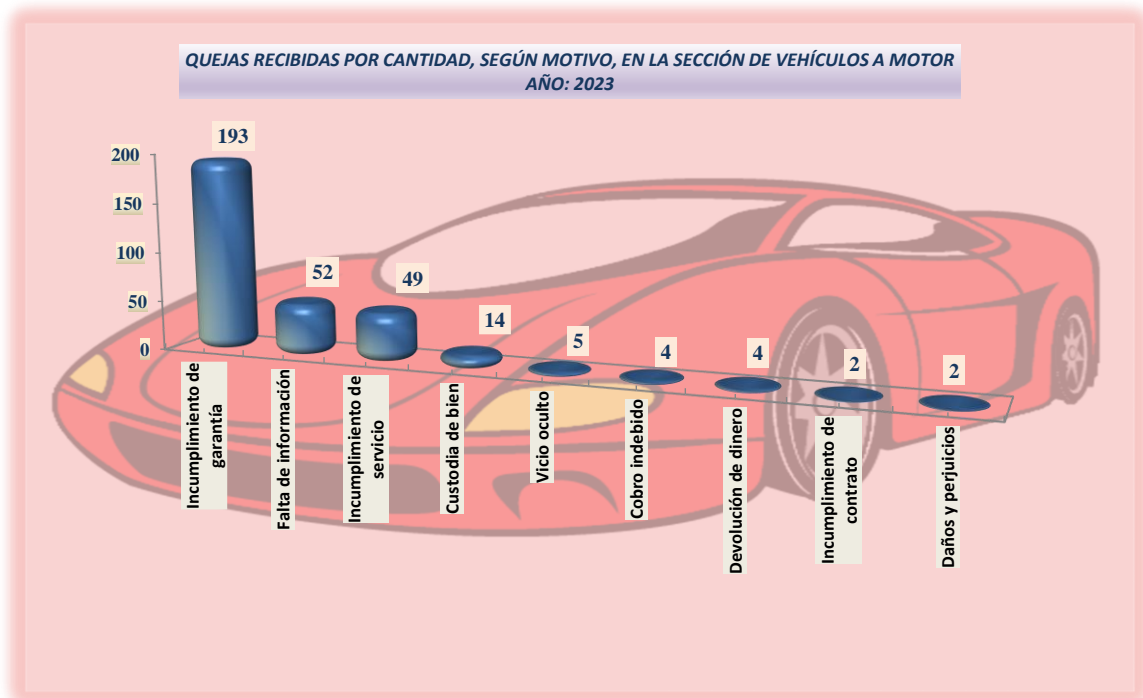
QUEJAS RECIBIDAS POR CANTIDAD, SEGÚN MOTIVO, EN LA SECCIÓN DE VEHÍCULOS A MOTOR
AÑO: 2023

200
150
100
50
0

193
52
49
14
5
4
4
2
2

Incumplimiento de garantía
Falta de información
Incumplimiento de servicio
Custodia de bien
Vicio oculto
Cobro indebido
Devolución de dinero
Incumplimiento de contrato
Daños y perjuicios